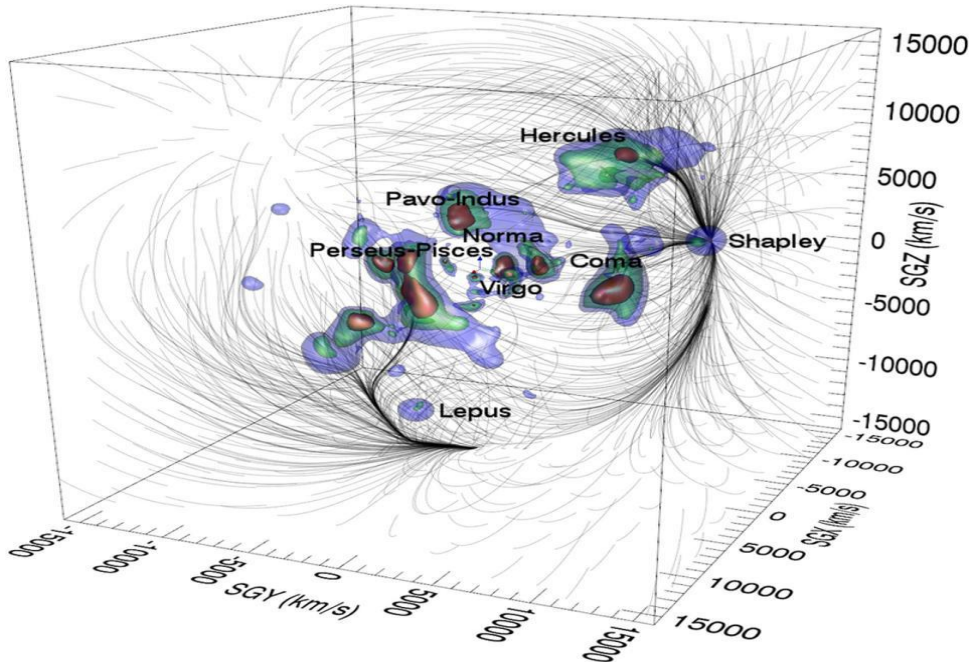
Hercules
Pavo-Indus
Norma
Perseus-Pisces
Shapley
Coma
Virgo
Lepus
15000
10000
5000
0
-5000
-10000
-15000
SGZ (km/s)
-15000
-10000
-5000
0
5000
10000
15000
SGX (km/s)
-15000
-10000
-5000
0
5000
10000
15000
SGY (km/s)